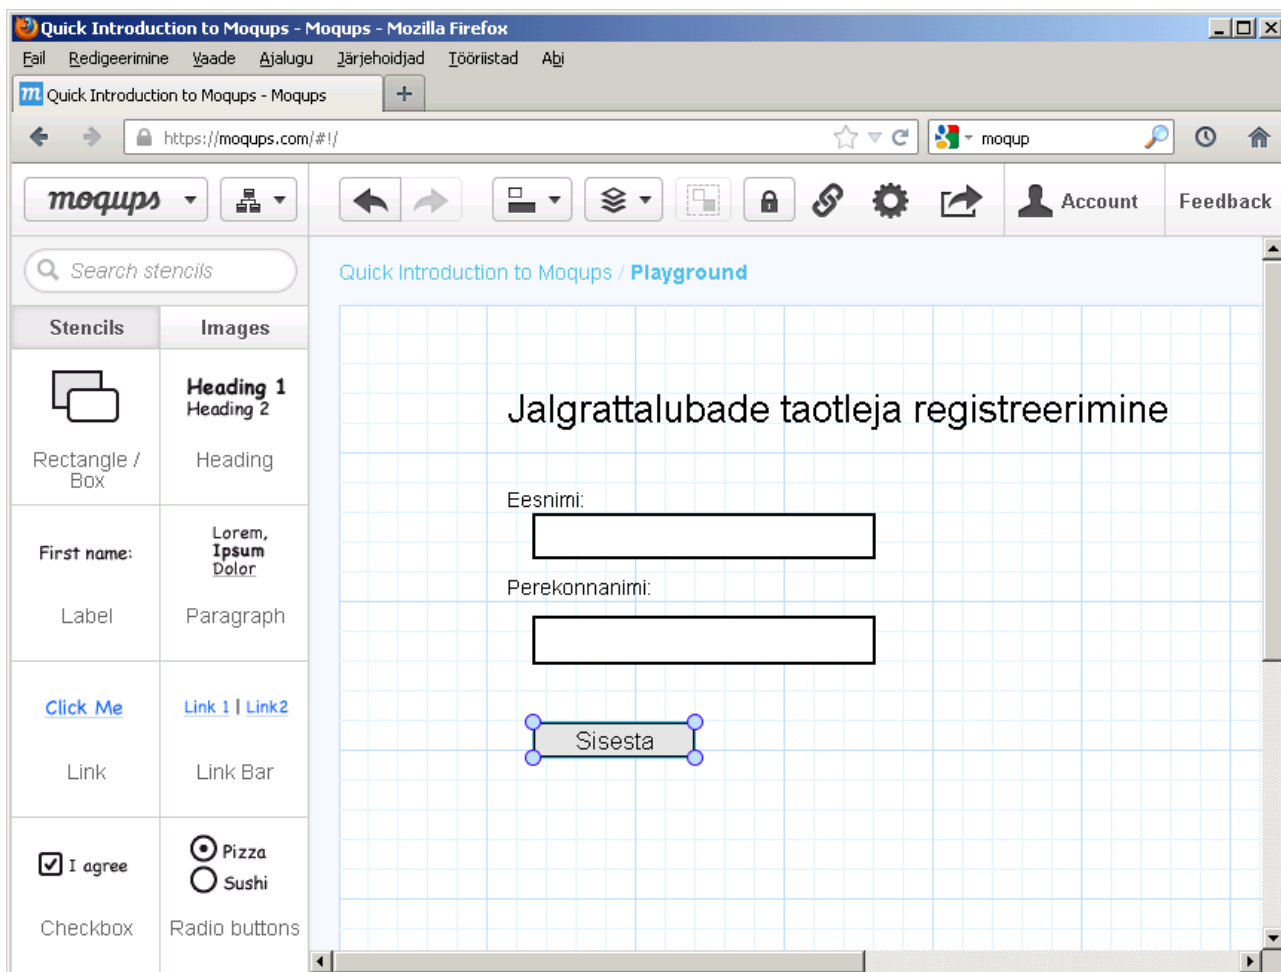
Quick Introduction to Moqups - Moqups - Mozilla Firefox

Fail Redigeerimine Vaade Ajalugu Järjehoidjad Tööriistad Abi

Quick Introduction to Moqups - Moqups +

https://moqups.com/#!/

moqup

moqups

Account Feedback

Search stencils

Stencils Images

Rectangle / Box

Heading 1
Heading 2

Heading

First name:

Label

Lorem, Ipsum Dolor

Paragraph

Click Me

Link

Link 1 | Link2

Link Bar

I agree

Checkbox

Pizza
Sushi

Radio buttons

Quick Introduction to Moqups / Playground

Jalgrattalubade taotleja registreerimine

Eesnimi:

Perekonnanimi:

Sisesta